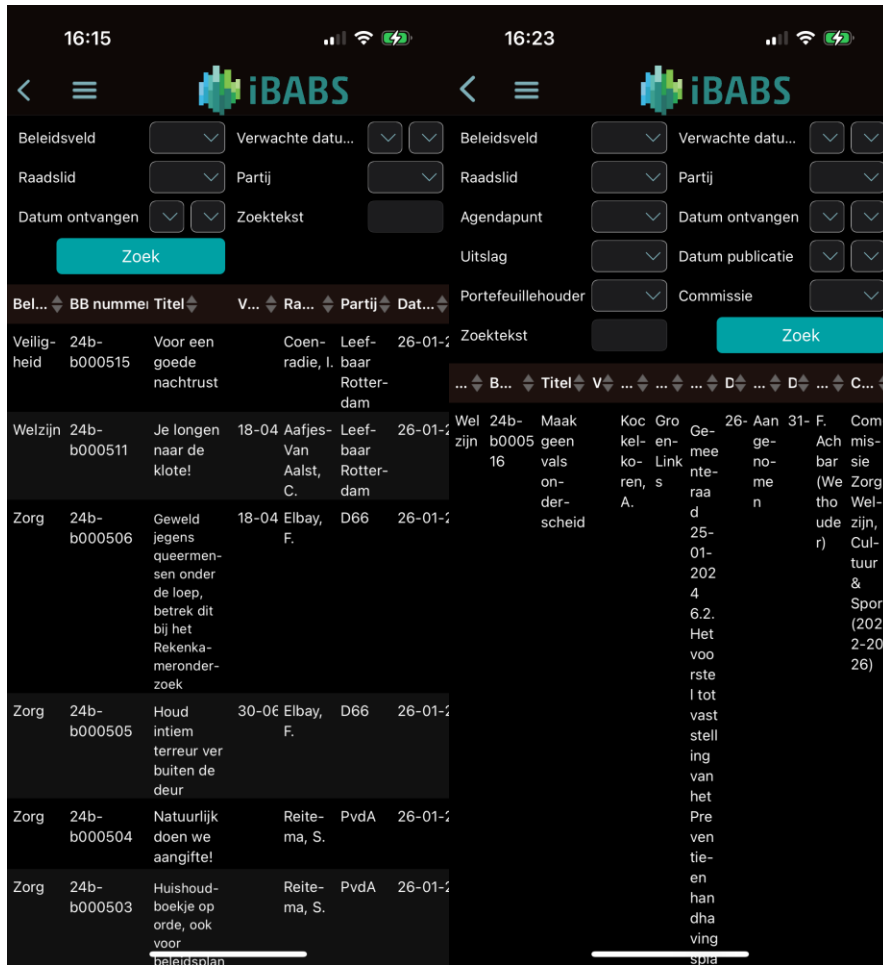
16:15

iBABS

Beleidsveld
Verwachte datu...
Raadslid
Partij
Datum ontvangen
Zoektekst
Zoek

| Bel... | BB nummer | Titel | V... | Ra... | Partij | Dat... |
|---|---|---|---|---|---|---|
| Veiligheid | 24b-b000515 | Voor een goede nachtrust | | Coenradie, I. | Leefbaar Rotterdam | 26-01-2 |
| Welzijn | 24b-b000511 | Je longen naar de klote! | 18-04 | Aafjes-Van Aalst, C. | Leefbaar Rotterdam | 26-01-2 |
| Zorg | 24b-b000506 | Geweld jegens queermensen onder de loep, betrek dit bij het Rekenkameronderzoek | 18-04 | Elbay, F. | D66 | 26-01-2 |
| Zorg | 24b-b000505 | Houd intiem terreur ver buiten de deur | 30-06 | Elbay, F. | D66 | 26-01-2 |
| Zorg | 24b-b000504 | Natuurlijk doen we aangifte! | | Reitema, S. | PvdA | 26-01-2 |
| Zorg | 24b-b000503 | Huishoudboekje op orde, ook voor beleidsplan | | Reitema, S. | PvdA | 26-01-2 |

16:23

iBABS

Beleidsveld
Verwachte datu...
Raadslid
Partij
Agendapunt
Datum ontvangen
Uitslag
Datum publicatie
Portefeuillehouder
Commissie
Zoektekst
Zoek

| ... | B... | Titel | V | ... | ... | ... | D | ... | D | ... | C... |
|---|---|---|---|---|---|---|---|---|---|---|---|
| Welzijn | 24b-b000516 | Maak geen vals onderscheid | | Kockelkoren, A. | GroenLinks | Gemeenteraad 25-01-2024 6.2. Het voorstel tot vaststelling van het Preventieenhandhavingspla | 26- | Aangenomen | 31- | F. Achbar (Wethouder) | Commissie Zorg Welzijn, Cultuur & Sport (2022-2026) |